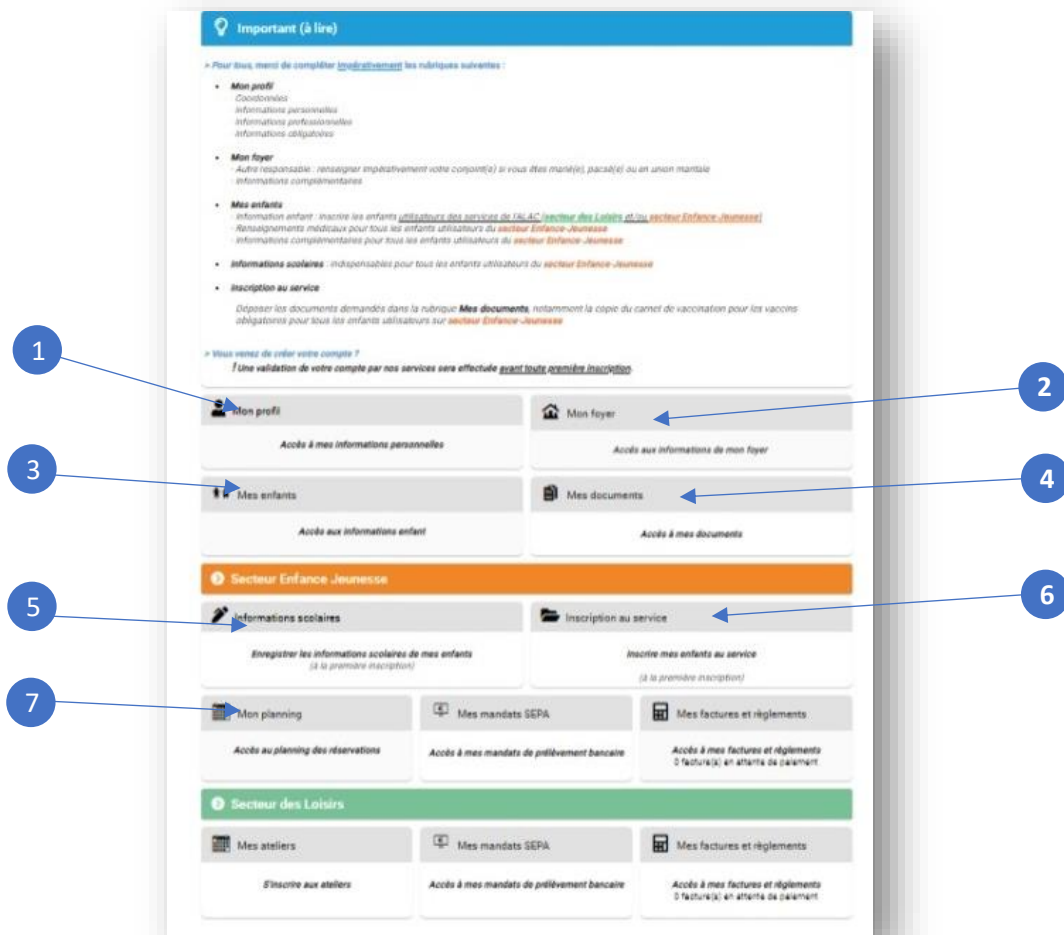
Important (à lire)

> Pour tous, merci de compléter impérativement les rubriques suivantes :

- Mon profil
Coordonnées
Informations personnelles
Informations professionnelles
Informations obligatoires

- Mon foyer
Autre responsable : renseigner impérativement votre conjoint(e) si vous êtes marié(e), pacsé(e) ou en union maritale
Informations complémentaires

- Mes enfants
Information enfant : inscrire les enfants utilisateurs des services de l'ALAC (secteur des Loisirs et/ou secteur Enfance-Jeunesse)
Renseignements médicaux pour tous les enfants utilisateurs du secteur Enfance-Jeunesse
Informations complémentaires pour tous les enfants utilisateurs du secteur Enfance-Jeunesse

- Informations scolaires : indispensables pour tous les enfants utilisateurs du secteur Enfance-Jeunesse

- Inscription au service
Déposer les documents demandés dans la rubrique Mes documents, notamment la copie du carnet de vaccination pour les vaccins obligatoires pour tous les enfants utilisateurs sur secteur Enfance-Jeunesse

> Vous venez de créer votre compte ?
! Une validation de votre compte par nos services sera effectuée avant toute première inscription.

1

Mon profil
Accès à mes informations personnelles

2

Mon foyer
Accès aux informations de mon foyer

3

Mes enfants
Accès aux informations enfant

4

Mes documents
Accès à mes documents

Secteur Enfance Jeunesse

5

Informations scolaires
Enregistrer les informations scolaires de mes enfants
(à la première inscription)

6

Inscription au service
Inscrire mes enfants au service
(à la première inscription)

7

Mon planning
Accès au planning des réservations

Mes mandats SEPA
Accès à mes mandats de prélèvement bancaire

Mes factures et règlements
Accès à mes factures et règlements
0 facture(s) en attente de paiement

Secteur des Loisirs

Mes ateliers
S'inscrire aux ateliers

Mes mandats SEPA
Accès à mes mandats de prélèvement bancaire

Mes factures et règlements
Accès à mes factures et règlements
0 facture(s) en attente de paiement